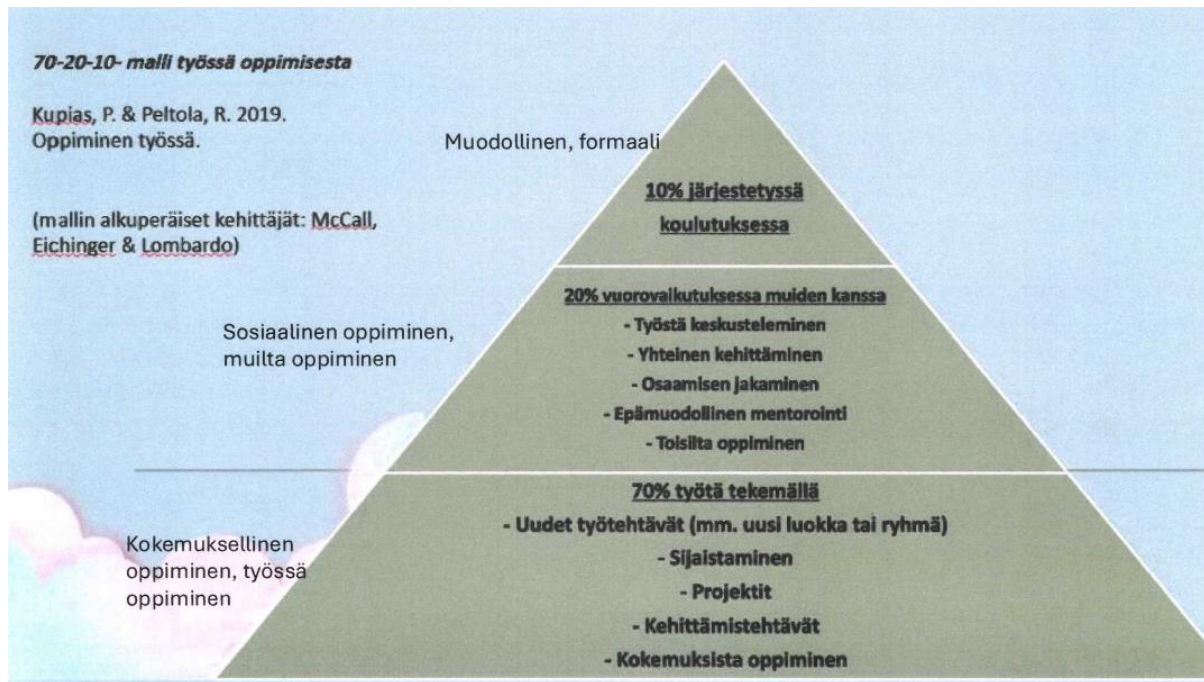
70-20-10- malli työssä oppimisesta

Kupias, P. & Peltola, R. 2019. Oppiminen työssä.

(mallin alkuperäiset kehittäjät: McCall, Eichinger & Lombardo)

Muodollinen, formaali

10% järjestetyssä koulutuksessa

Sosiaalinen oppiminen, muilta oppiminen

20% vuorovaikutuksessa muiden kanssa
- Työstä keskusteleminen
- Yhteinen kehittäminen
- Osaamisen jakaminen
- Epämuodollinen mentorointi
- Toisilta oppiminen

Kokemuksellinen oppiminen, työssä oppiminen

70% työtä tekemällä
- Uudet työtehtävät (mm. uusi luokka tai ryhmä)
- Sijaistaminen
- Projektit
- Kehittämistehtävät
- Kokemuksista oppiminen